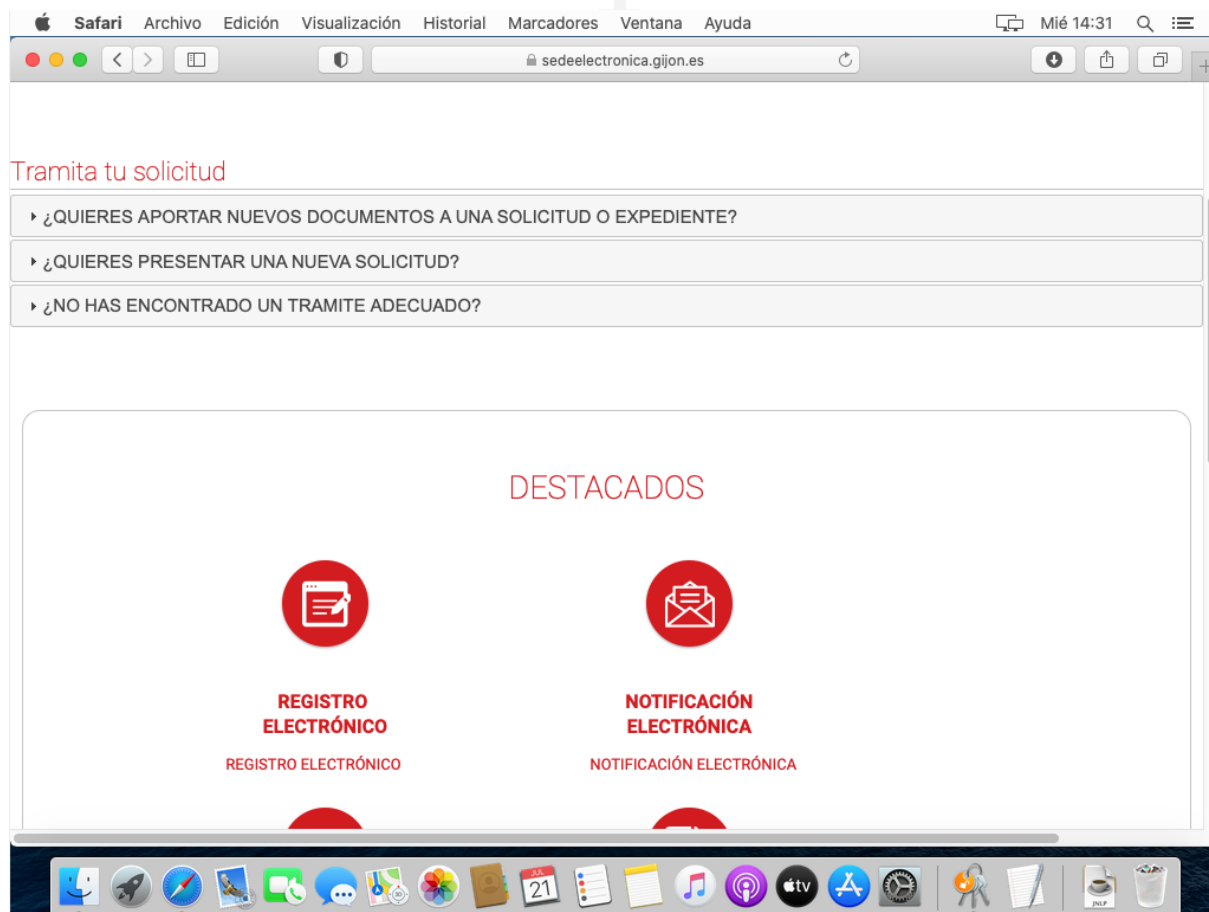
Safari Archivo Edición Visualización Historial Marcadores Ventana Ayuda
Mié 14:31

sedeelectronica.gijon.es

Tramita tu solicitud

¿QUIERES APORTAR NUEVOS DOCUMENTOS A UNA SOLICITUD O EXPEDIENTE?

¿QUIERES PRESENTAR UNA NUEVA SOLICITUD?

¿NO HAS ENCONTRADO UN TRAMITE ADECUADO?

DESTACADOS

REGISTRO ELECTRÓNICO

REGISTRO ELECTRÓNICO

NOTIFICACIÓN ELECTRÓNICA

NOTIFICACIÓN ELECTRÓNICA

JUL
21

tv

JNLP